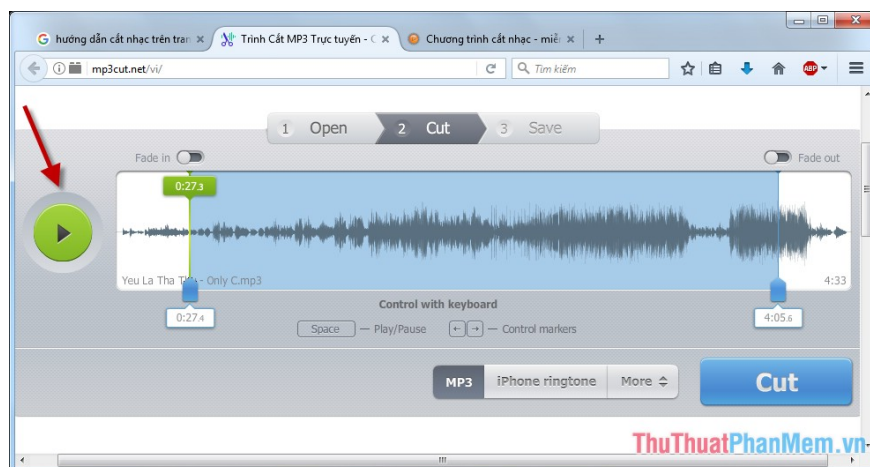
hướng dẫn cắt nhạc trên tran ×

Trình Cắt MP3 Trực tuyến - C ×

Chương trình cắt nhạc - miễ ×

+

mp3cut.net/vi/

Tìm kiếm

ABP

1 Open

2 Cut

3 Save

Fade in

Fade out

0:27.3

Yeu La Tha T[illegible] - Only C.mp3

4:33

0:27.4

4:05.6

Control with keyboard

Space — Play/Pause

← → — Control markers

MP3

iPhone ringtone

More

Cut

ThuThuatPhanMem.vn